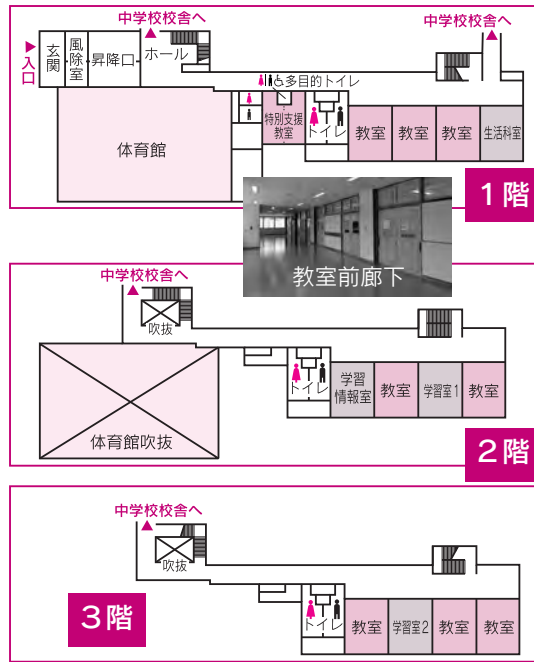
中学校校舎へ
中学校校舎へ
▶入口
玄関
風除室
昇降口
ホール
多目的トイレ
体育館
特別支援教室
トイレ
教室
教室
教室
生活科室
教室前廊下
1階

中学校校舎へ
吹抜
体育館吹抜
トイレ
学習情報室
教室
学習室1
教室
2階

中学校校舎へ
吹抜
3階
トイレ
教室
学習室2
教室
教室